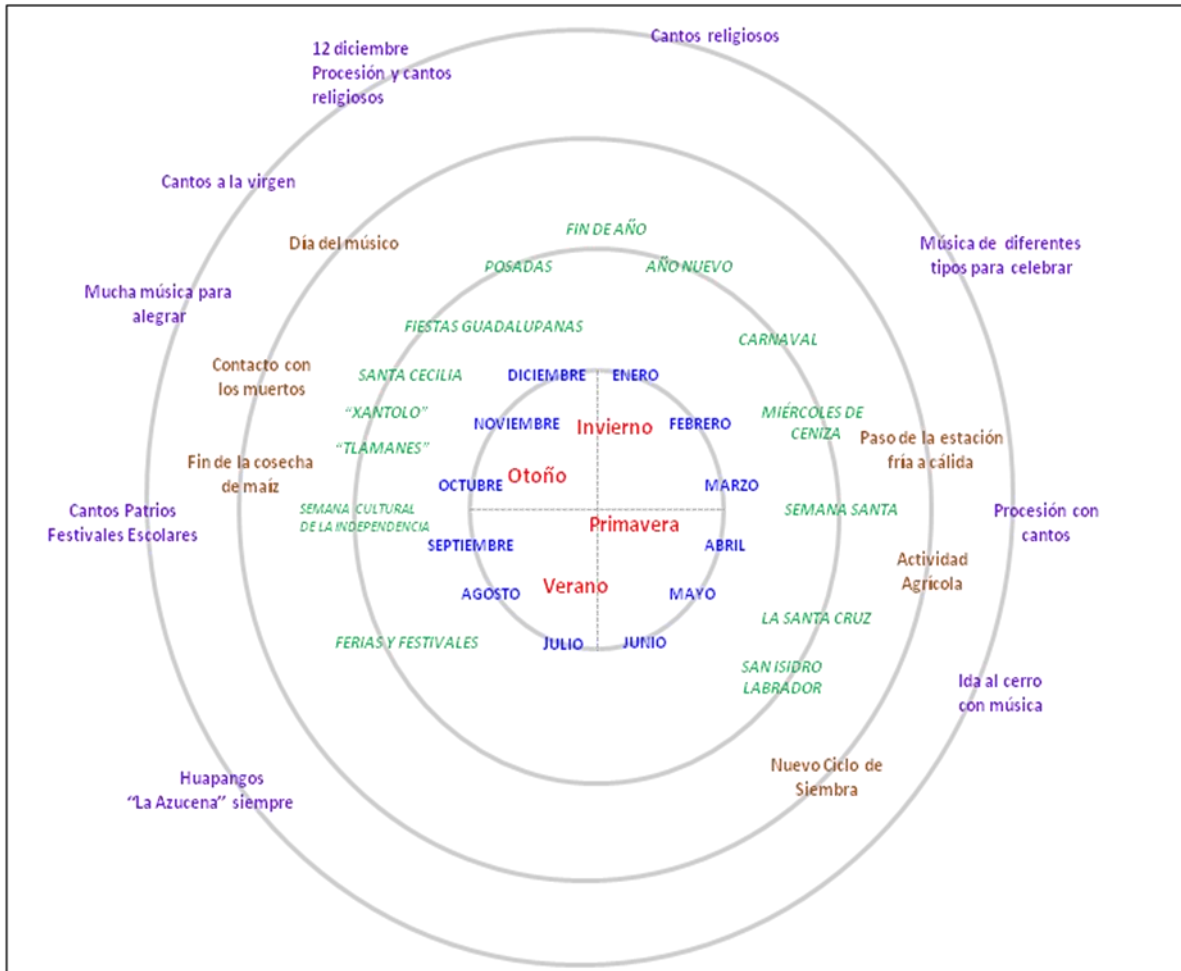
12 diciembre
Procesión y cantos religiosos

Cantos religiosos

Cantos a la virgen

Día del músico

FIN DE AÑO

POSADAS

AÑO NUEVO

Música de diferentes tipos para celebrar

Mucha música para alegrar

FIESTAS GUADALUPANAS

CARNAVAL

Contacto con los muertos

SANTA CECILIA

DICIEMBRE

ENERO

"XANTOLO"

NOVIEMBRE

Invierno

FEBRERO

MIÉRCOLES DE CENIZA

Paso de la estación fría a cálida

"TLAMANES"

Fin de la cosecha de maíz

Otoño

OCTUBRE

MARZO

Cantos Patrios
Festivales Escolares

SEMANA CULTURAL DE LA INDEPENDENCIA

Primavera

SEMANA SANTA

Procesión con cantos

SEPTIEMBRE

ABRIL

Actividad Agrícola

Verano

AGOSTO

MAYO

LA SANTA CRUZ

FERIAS Y FESTIVALES

JULIO

JUNIO

SAN ISIDRO LABRADOR

Ida al cerro con música

Huapangos
"La Azucena" siempre

Nuevo Ciclo de Siembra